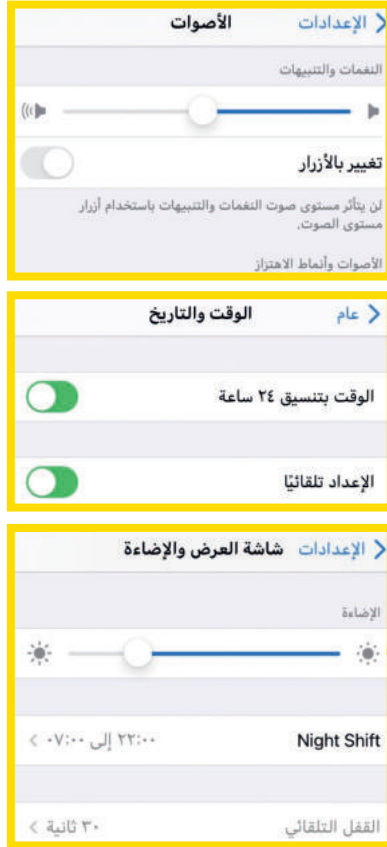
< الإعدادات الأصوات

النغمات والتنبيهات

تغيير بالأزرار

لن يتأثر مستوى صوت النغمات والتنبيهات باستخدام أزرار مستوى الصوت.

الأصوات وأنماط الاهتزاز

< عام الوقت والتاريخ

الوقت بتنسيق ٢٤ ساعة

الإعداد تلقائيًا

< الإعدادات شاشة العرض والإضاءة

الإضاءة

Night Shift ٢٢:٠٠ إلى ٠٧:٠٠ >

القفل التلقائي ٣٠ ثانية >